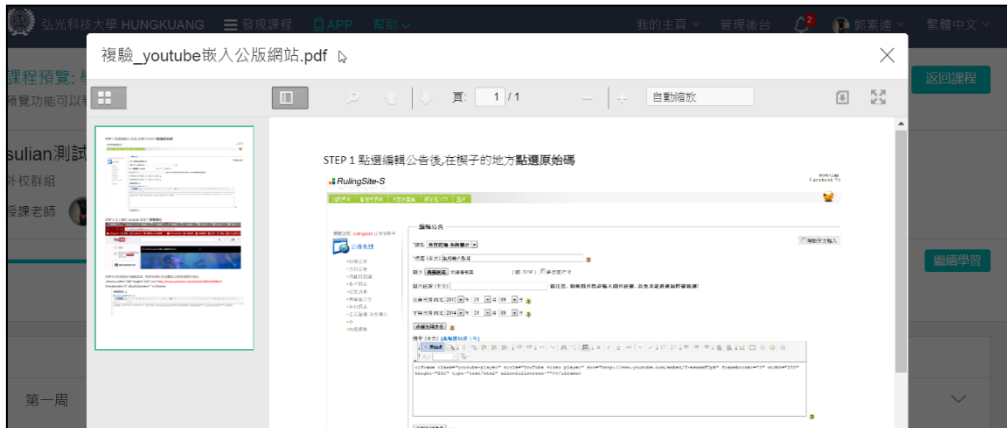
弘光科技大學 HUNGKUANG ☰ 發現課程 APP 幫助 我的主頁 管理後台 2 郭素連 繁體中文

課程預覽: 預覽功能可以

sulian測試 外校群組 授課老師

返回課程

繼續學習

第一周

複驗_youtube嵌入公版網站.pdf

頁: 1 / 1

自動縮放

STEP 1 點選編輯公告後,在框子的地方點選原始碼

RulingSite-S

編輯公告

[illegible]